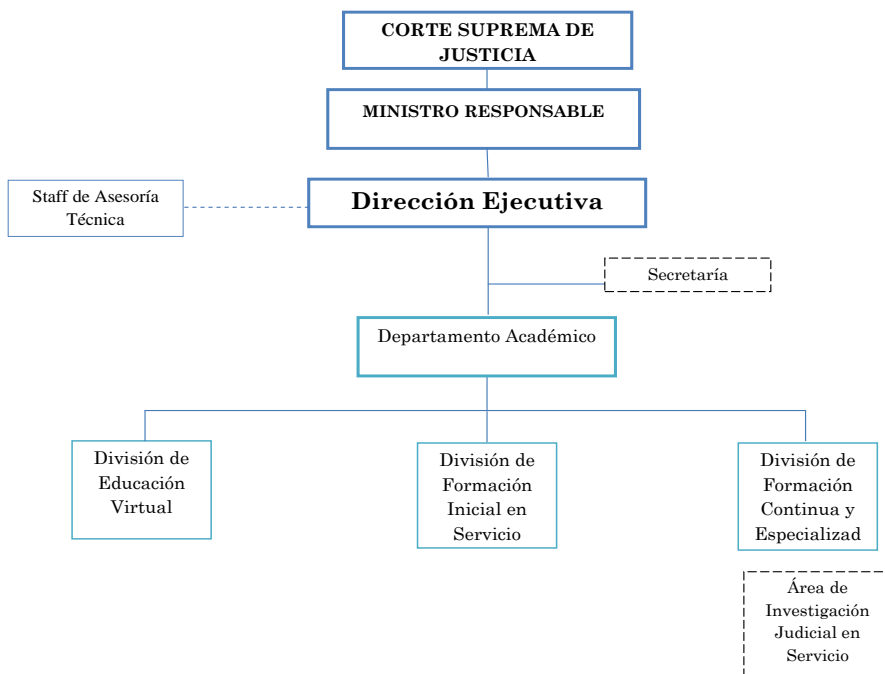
CORTE SUPREMA DE JUSTICIA

MINISTRO RESPONSABLE

Staff de Asesoría Técnica

Dirección Ejecutiva

Secretaría

Departamento Académico

División de Educación Virtual

División de Formación Inicial en Servicio

División de Formación Continua y Especializad

Área de Investigación Judicial en Servicio